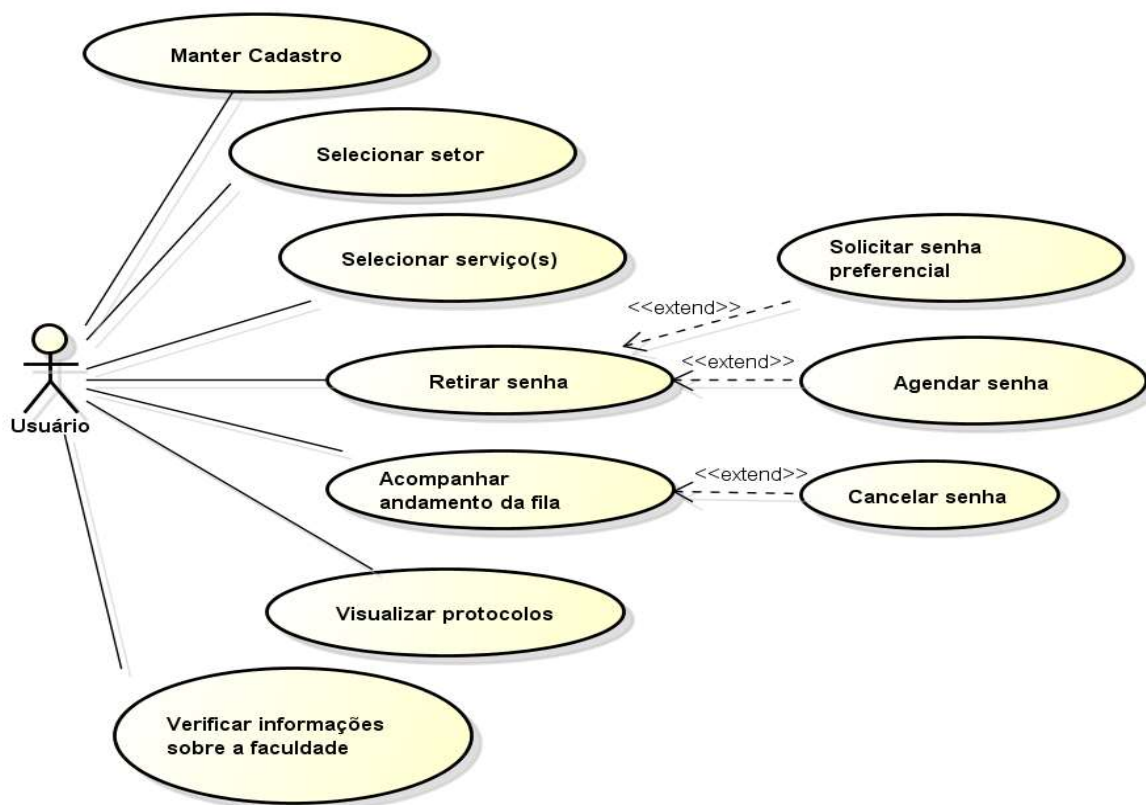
Manter Cadastro

Selecionar setor

Selecionar serviço(s)

Solicitar senha preferencial

<<extend>>

<<extend>>

Retirar senha

Agendar senha

Usuário

<<extend>>

Acompanhar andamento da fila

Cancelar senha

Visualizar protocolos

Verificar informações sobre a faculdade